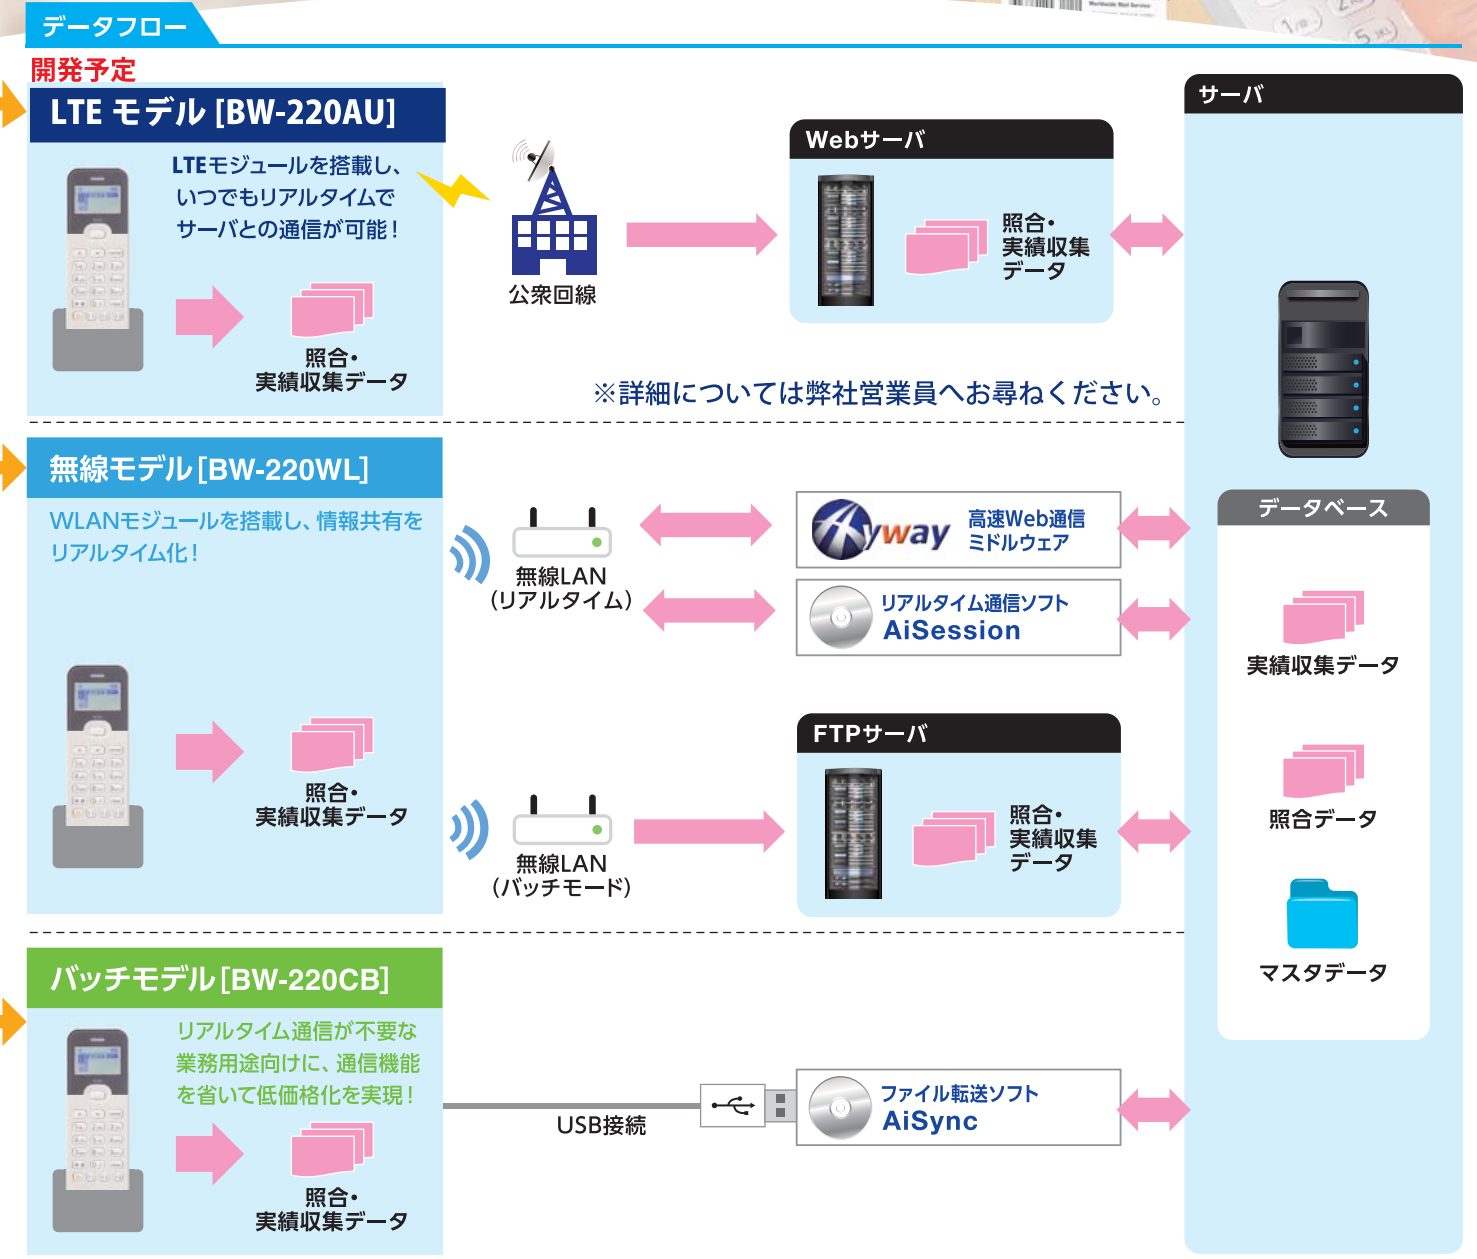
データフロー

開発予定

LTE モデル [BW-220AU]

LTEモジュールを搭載し、いつでもリアルタイムでサーバとの通信が可能!

照合・実績収集データ

公衆回線

Webサーバ

照合・実績収集データ

※詳細については弊社営業員へお尋ねください。

サーバ

無線モデル [BW-220WL]

WLANモジュールを搭載し、情報共有をリアルタイム化!

照合・実績収集データ

無線LAN (リアルタイム)

Ayway 高速Web通信ミドルウェア

リアルタイム通信ソフト AiSession

データベース

実績収集データ

FTPサーバ

照合・実績収集データ

無線LAN (バッチモード)

照合データ

マスタデータ

バッチモデル [BW-220CB]

リアルタイム通信が不要な業務用途向けに、通信機能を省いて低価格化を実現!

照合・実績収集データ

USB接続

ファイル転送ソフト AiSync